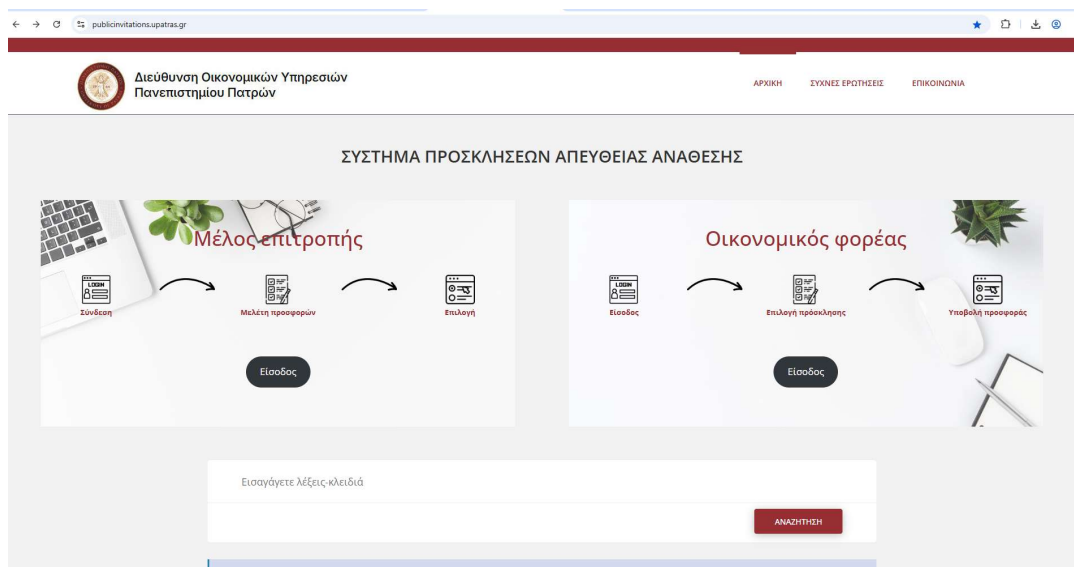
publicinvitations.upatras.gr

Διεύθυνση Οικονομικών Υπηρεσιών
Πανεπιστημίου Πατρών

ΑΡΧΙΚΗ
ΣΥΧΝΕΣ ΕΡΩΤΗΣΕΙΣ
ΕΠΙΚΟΙΝΩΝΙΑ

ΣΥΣΤΗΜΑ ΠΡΟΣΚΛΗΣΕΩΝ ΑΠΕΥΘΕΙΑΣ ΑΝΑΘΕΣΗΣ

Μέλος επιτροπής

LOGIN
Σύνδεση
Μελέτη προσφορών
Επιλογή

Είσοδος

Οικονομικός φορέας

LOGIN
Είσοδος
Επιλογή πρόσκλησης
Υποβολή προσφοράς

Είσοδος

Εισαγάγετε λέξεις-κλειδιά

ΑΝΑΖΗΤΗΣΗ